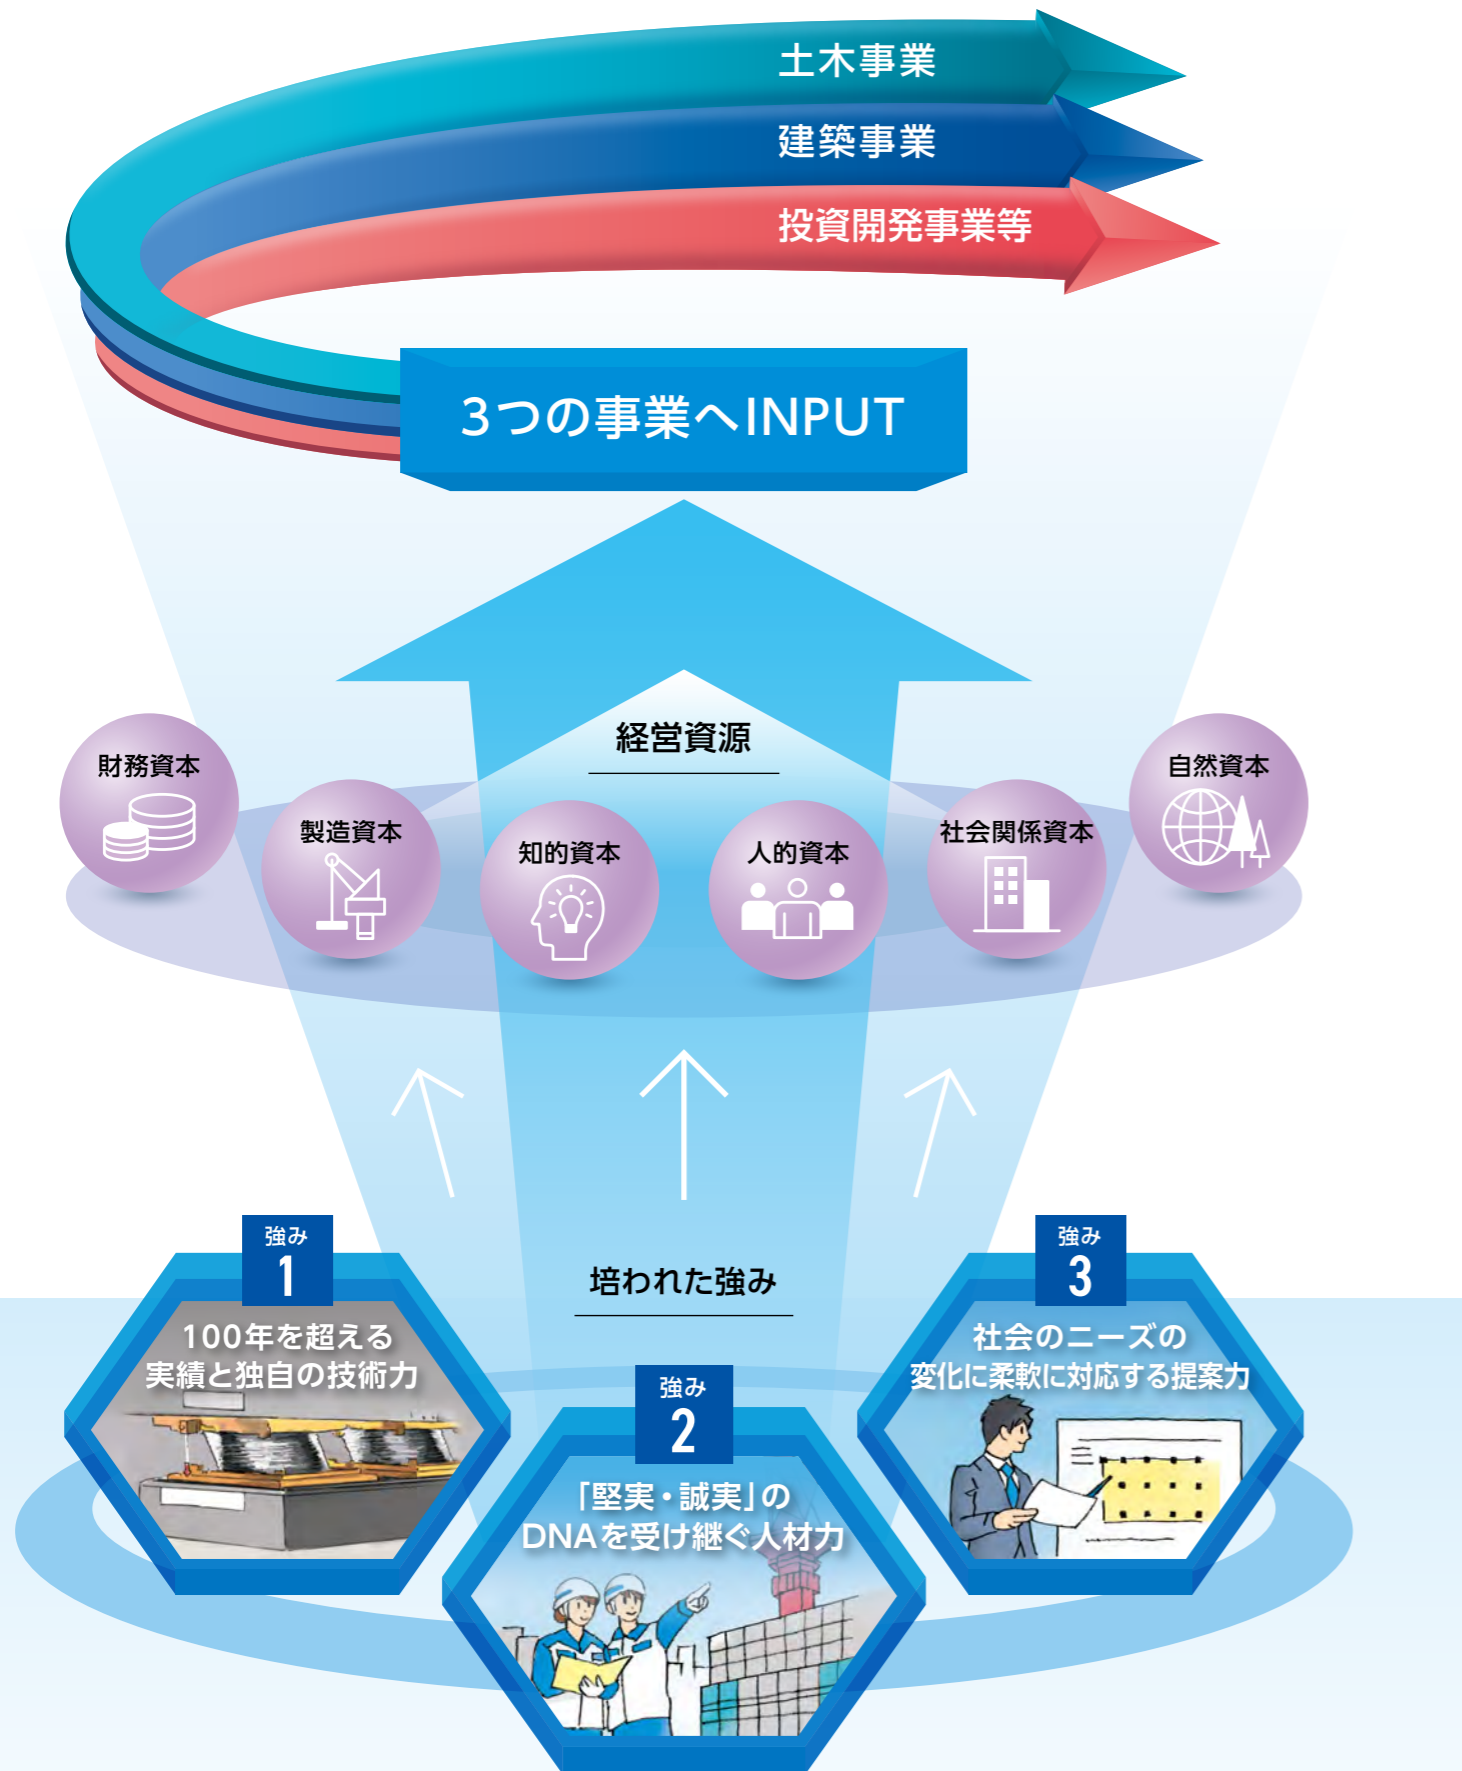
土木事業

建築事業

投資開発事業等

3つの事業へINPUT

経営資源

財務資本

製造資本

知的資本

人的資本

社会関係資本

自然資本

培われた強み

強み 1
100年を超える実績と独自の技術力

強み 2
「堅実・誠実」のDNAを受け継ぐ人材力

強み 3
社会のニーズの変化に柔軟に対応する提案力